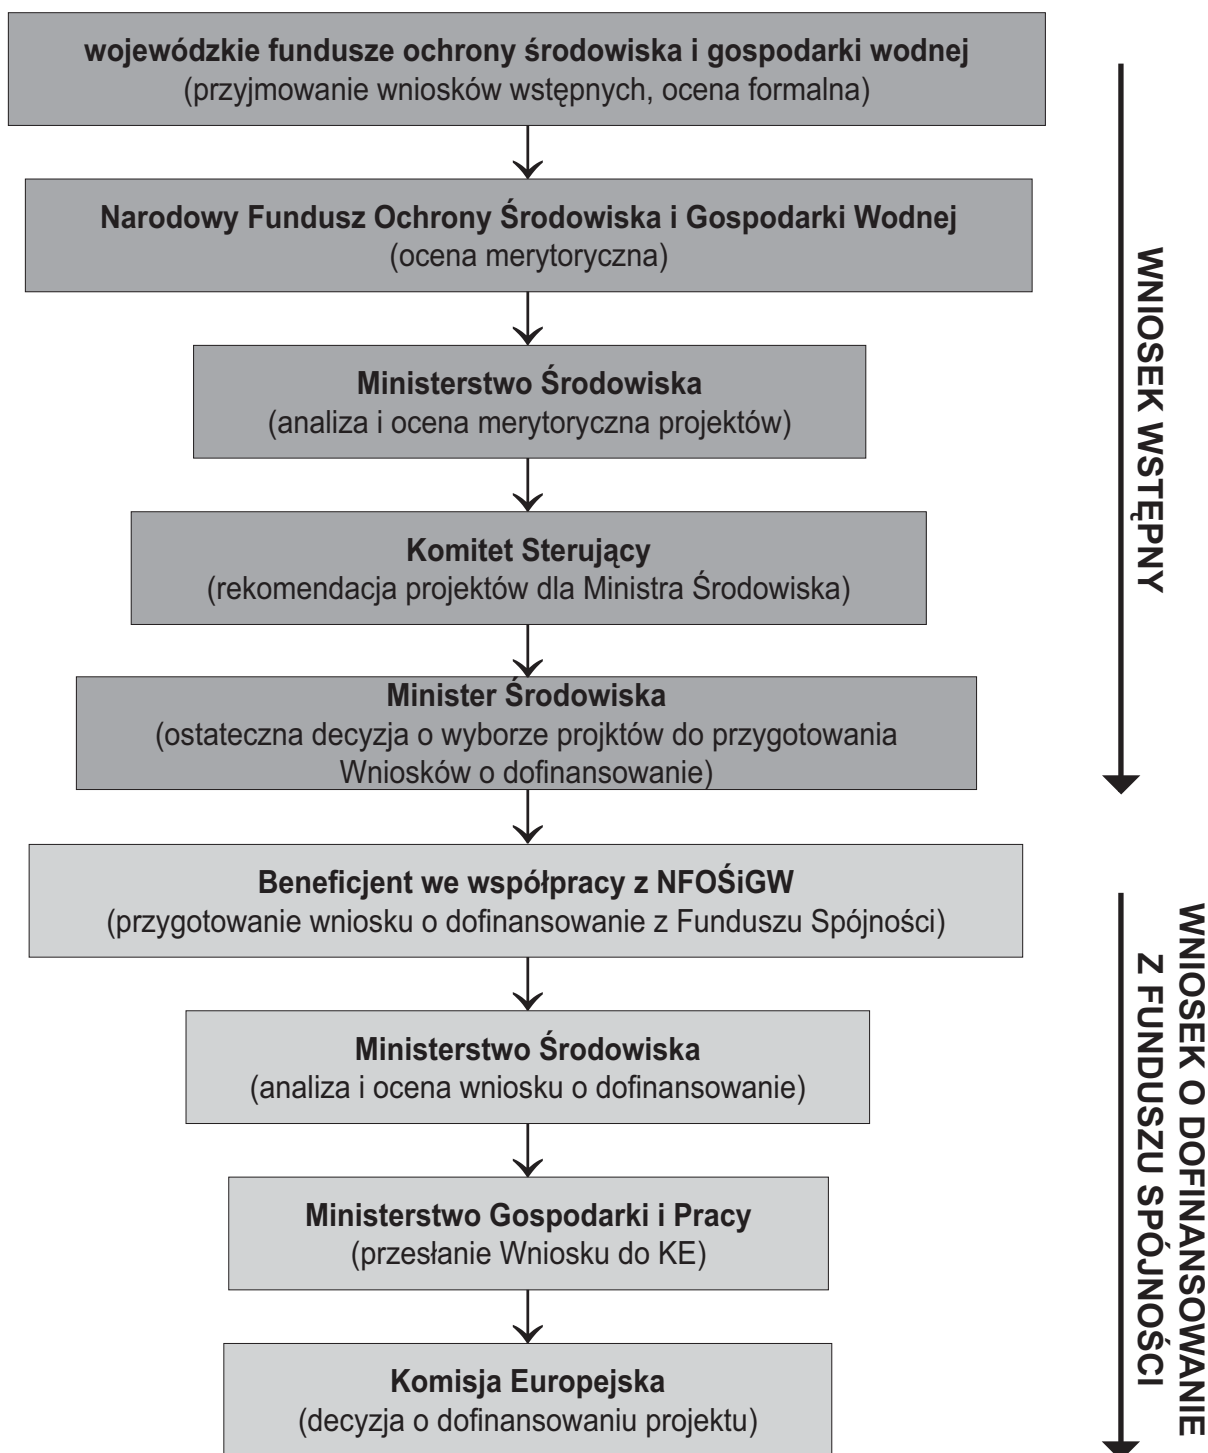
wojewódzkie fundusze ochrony środowiska i gospodarki wodnej
(przyjmowanie wniosków wstępnych, ocena formalna)

Narodowy Fundusz Ochrony Środowiska i Gospodarki Wodnej
(ocena merytoryczna)

Ministerstwo Środowiska
(analiza i ocena merytoryczna projektów)

Komitet Sterujący
(rekomendacja projektów dla Ministra Środowiska)

Minister Środowiska
(ostateczna decyzja o wyborze projktów do przygotowania Wniosków o dofinansowanie)

Beneficjent we współpracy z NFOŚiGW
(przygotowanie wniosku o dofinansowanie z Funduszu Spójności)

Ministerstwo Środowiska
(analiza i ocena wniosku o dofinansowanie)

Ministerstwo Gospodarki i Pracy
(przesłanie Wniosku do KE)

Komisja Europejska
(decyzja o dofinansowaniu projektu)

WNIOSEK WSTĘPNY

WNIOSEK O DOFINANSOWANIE Z FUNDUSZU SPÓJNOŚCI